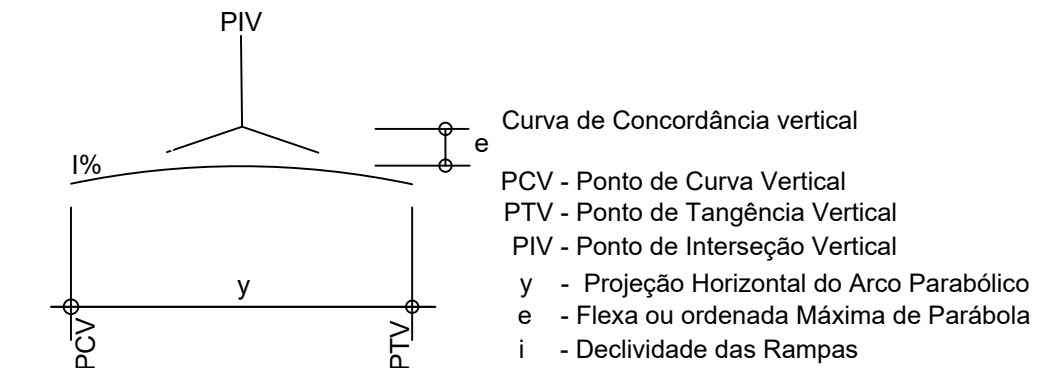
PIV

e

I%

y

PCV

PTV

Curva de Concordância vertical

PCV - Ponto de Curva Vertical
PTV - Ponto de Tangência Vertical
PIV - Ponto de Interseção Vertical
y - Projeção Horizontal do Arco Parabólico
e - Flexa ou ordenada Máxima de Parábola
i - Declividade das Rampas